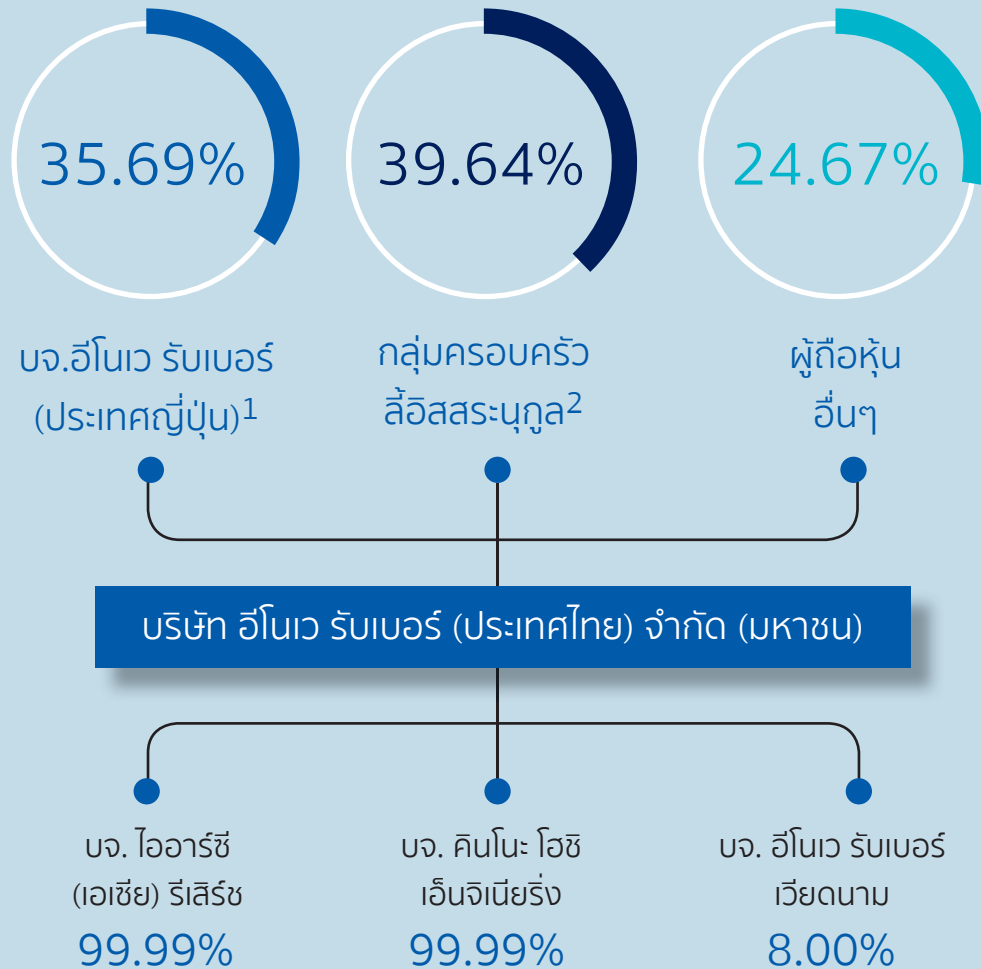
35.69%

39.64%

24.67%

บจ.อีโนเว รับเบอร์ (ประเทศญี่ปุ่น)$^1$

กลุ่มครอบครัว ลี้อิสสระนุกูล$^2$

ผู้ถือหุ้น อื่นๆ

บริษัท อีโนเว รับเบอร์ (ประเทศไทย) จำกัด (มหาชน)

บจ. ไออาร์ซี (เอเชีย) รีเสิร์ช
99.99%

บจ. คินโนะ โฮชิ เอ็นจิเนียริ่ง
99.99%

บจ. อีโนเว รับเบอร์ เวียดนาม
8.00%